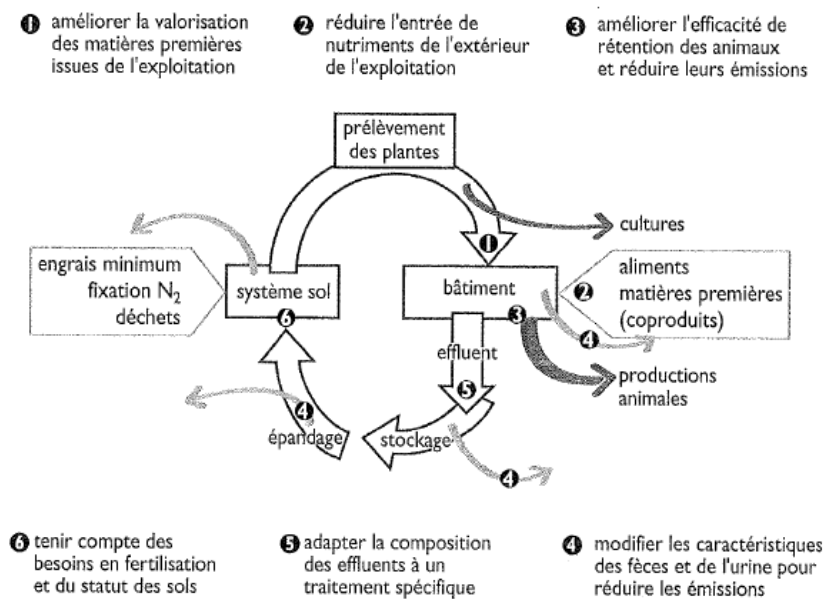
❶ améliorer la valorisation des matières premières issues de l'exploitation

❷ réduire l'entrée de nutriments de l'extérieur de l'exploitation

❸ améliorer l'efficacité de rétention des animaux et réduire leurs émissions

prélèvement des plantes

❶

cultures

engrais minimum
fixation $N_2$
déchets

système sol
❻

bâtiment
❸

❷ aliments
matières premières
(coproduits)

❹

effluent

❺

productions animales

❹

épandage

stockage

❹

❻ tenir compte des besoins en fertilisation et du statut des sols

❺ adapter la composition des effluents à un traitement spécifique

❹ modifier les caractéristiques des fèces et de l'urine pour réduire les émissions